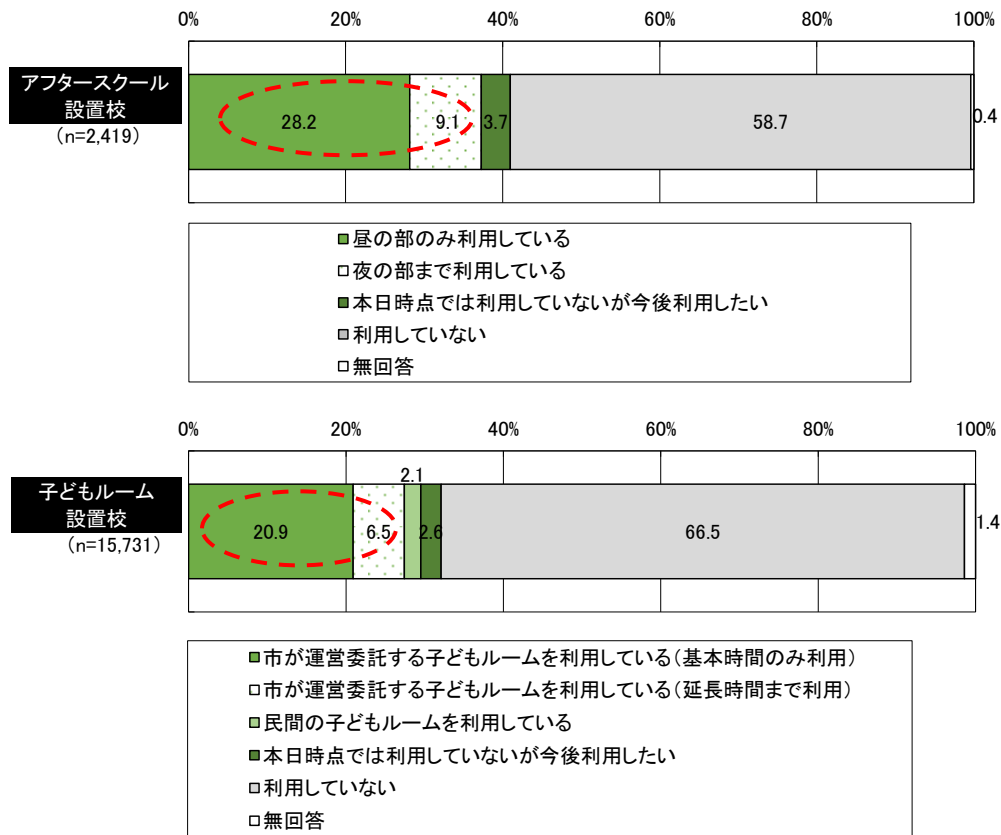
0%
20%
40%
60%
80%
100%

アフタースクール設置校
（n=2,419）

28.2
9.1
3.7
58.7
0.4

■昼の部のみ利用している
□夜の部まで利用している
■本日時点では利用していないが今後利用したい
■利用していない
□無回答

0%
20%
40%
60%
80%
100%

子どもルーム設置校
（n=15,731）

20.9
6.5
2.1
2.6
66.5
1.4

■市が運営委託する子どもルームを利用している（基本時間のみ利用）
□市が運営委託する子どもルームを利用している（延長時間まで利用）
■民間の子どもルームを利用している
■本日時点では利用していないが今後利用したい
■利用していない
□無回答